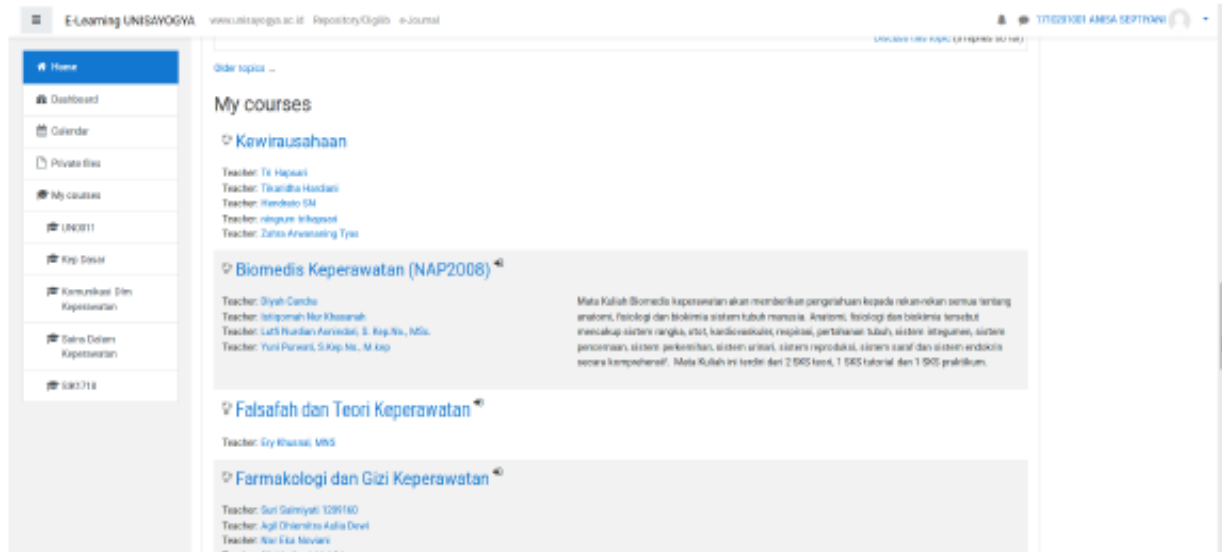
E-Learning UNISAYOGYA www.unisayogya.ac.id Repository/Digilib e-Journal

1710201001 ANISA SEPTIYANI

Home
Dashboard
Calendar
Private files
My courses
UNI3011
Kep Dasar
Komunikasi Dlm Keperawatan
Sains Dalam Keperawatan
SIK1718

Discuss this topic (0 replies so far)

Older topics ...

My courses

Kewirausahaan

Teacher: Tri Hapsari
Teacher: Tikaridha Hardiani
Teacher: Hendrato SN
Teacher: ningrum trihapsari
Teacher: Zahra Arwaneing Tyas

Biomedis Keperawatan (NAP2008)

Teacher: Diyah Candra
Teacher: Istiqomah Nur Khasanah
Teacher: Lutfi Nurdian Asnindari, S. Kep.Ns., MSc.
Teacher: Yuni Purwati, S.Kep.Ns., M.Kep

Mata Kuliah Biomedis keperawatan akan memberikan pengetahuan kepada rekan-rekan semua tentang anatomi, fisiologi dan biokimia sistem tubuh manusia. Anatomi, fisiologi dan biokimia tersebut mencakup sistem rangka, otot, kardiovaskuler, respirasi, pertahanan tubuh, sistem integumen, sistem pencernaan, sistem perkemihan, sistem urinari, sistem saraf dan sistem endokrin secara komprehensif. Mata Kuliah ini terdiri dari 2 SKS teori, 1 SKS tutorial dan 1 SKS praktikum.

Falsafah dan Teori Keperawatan

Teacher: Ery Khusnal, MNS

Farmakologi dan Gizi Keperawatan

Teacher: Suri Salmiyati 1289160
Teacher: Agil Dhiemitra Aulia Dewi
Teacher: Nur Eka Noviani